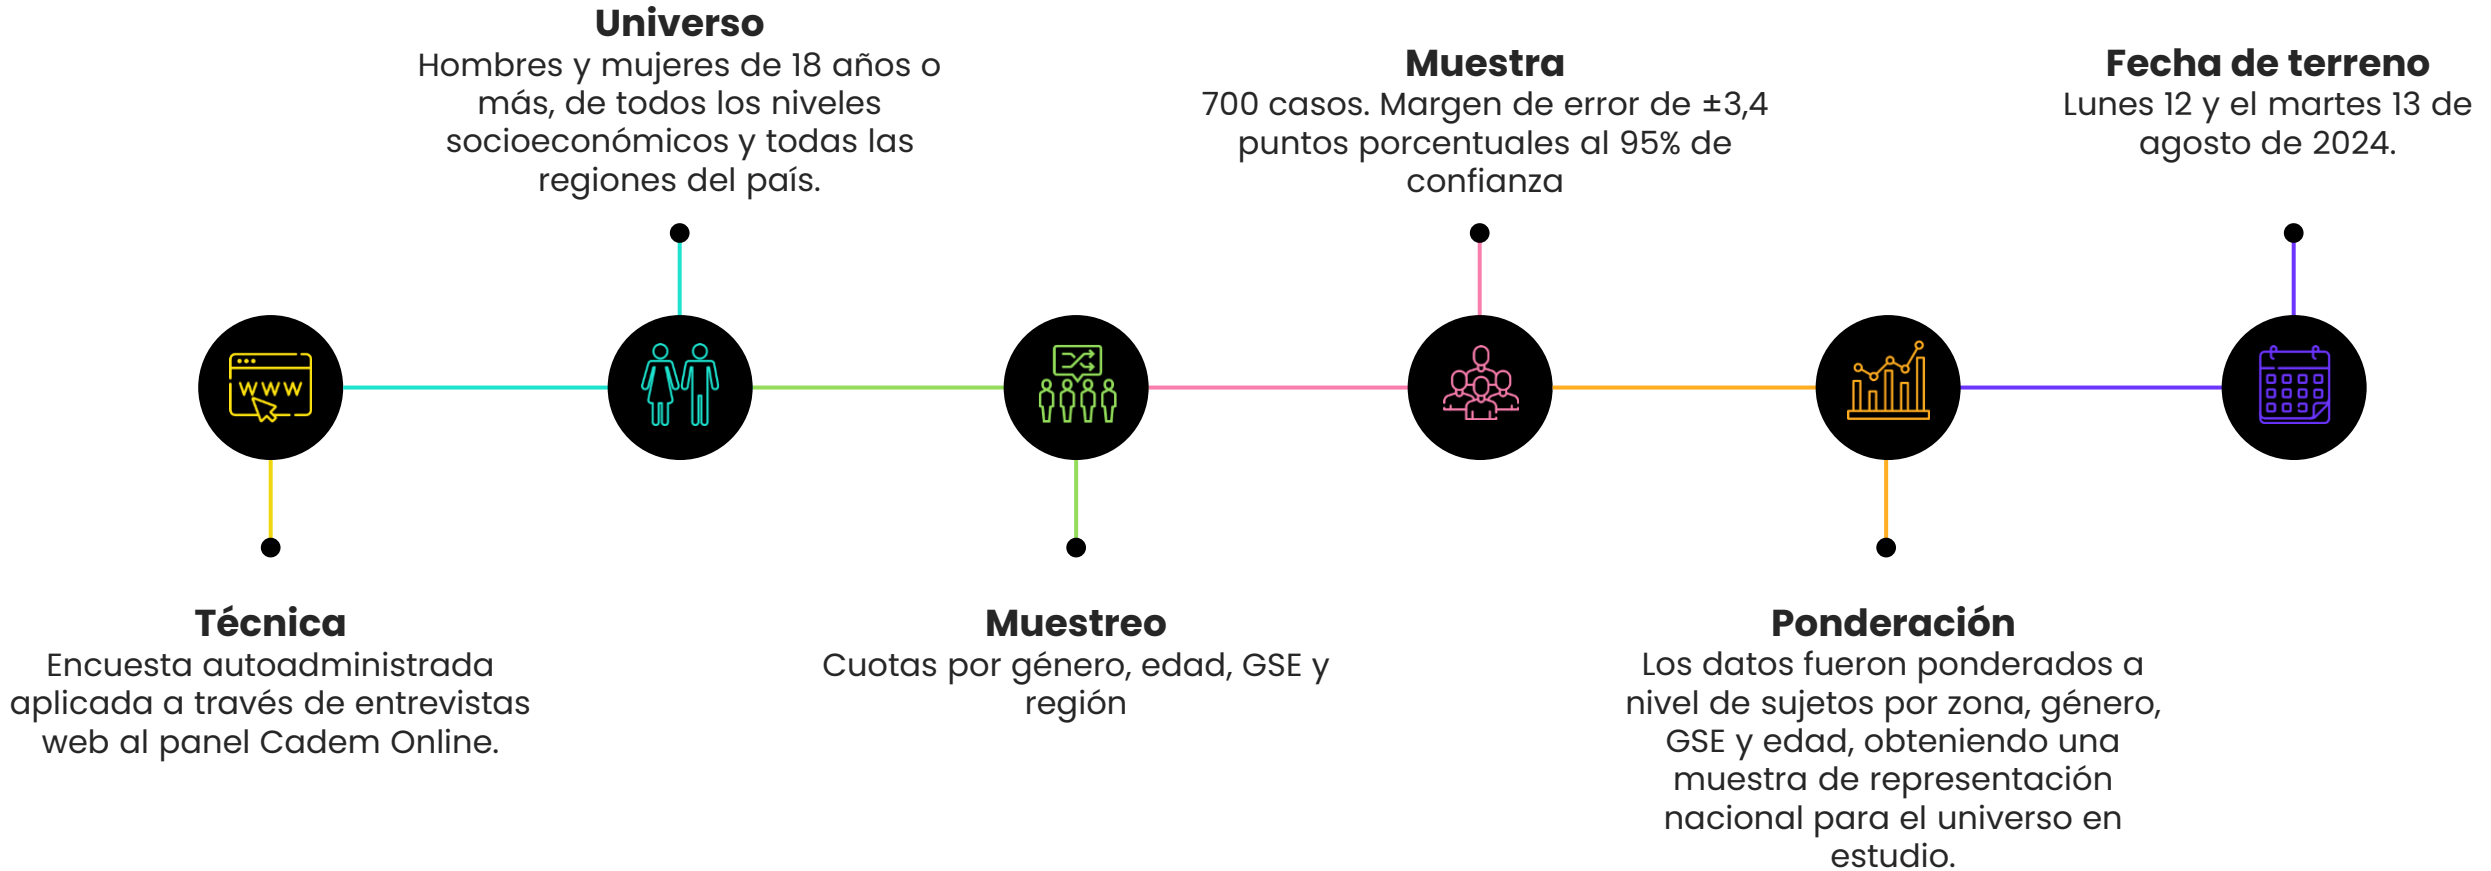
Universo
Hombres y mujeres de 18 años o más, de todos los niveles socioeconómicos y todas las regiones del país.

Muestra
700 casos. Margen de error de ±3,4 puntos porcentuales al 95% de confianza

Fecha de terreno
Lunes 12 y el martes 13 de agosto de 2024.

WWW

Técnica
Encuesta autoadministrada aplicada a través de entrevistas web al panel Cadem Online.

Muestreo
Cuotas por género, edad, GSE y región

Ponderación
Los datos fueron ponderados a nivel de sujetos por zona, género, GSE y edad, obteniendo una muestra de representación nacional para el universo en estudio.